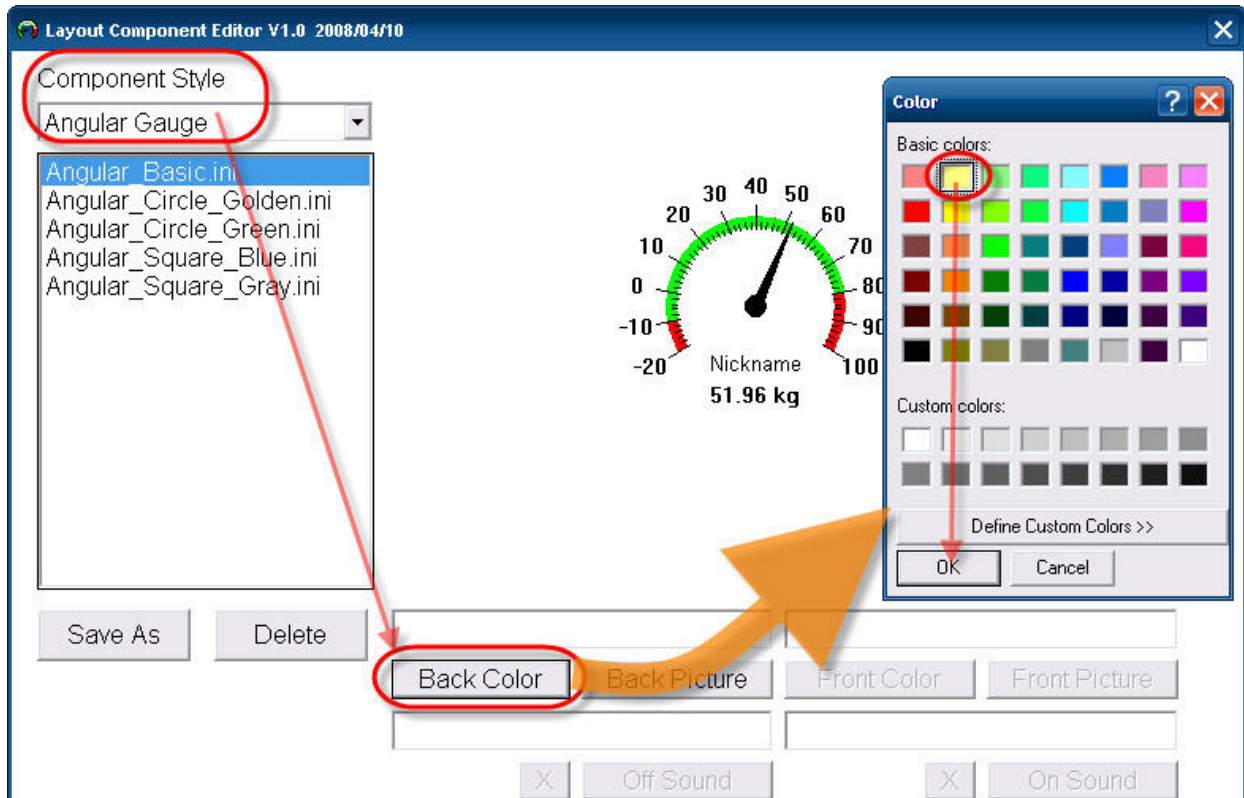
Layout Component Editor V1.0 2008/04/10

Component Style

Angular Gauge

Angular_Basic.ini
Angular_Circle_Golden.ini
Angular_Circle_Green.ini
Angular_Square_Blue.ini
Angular_Square_Gray.ini

-20 -10 0 10 20 30 40 50 60 70 80 90 100

Nickname

51.96 kg

Color

?

Basic colors:

Custom colors:

Define Custom Colors >>

OK

Cancel

Save As

Delete

Back Color

Back Picture

Front Color

Front Picture

X

Off Sound

X

On Sound